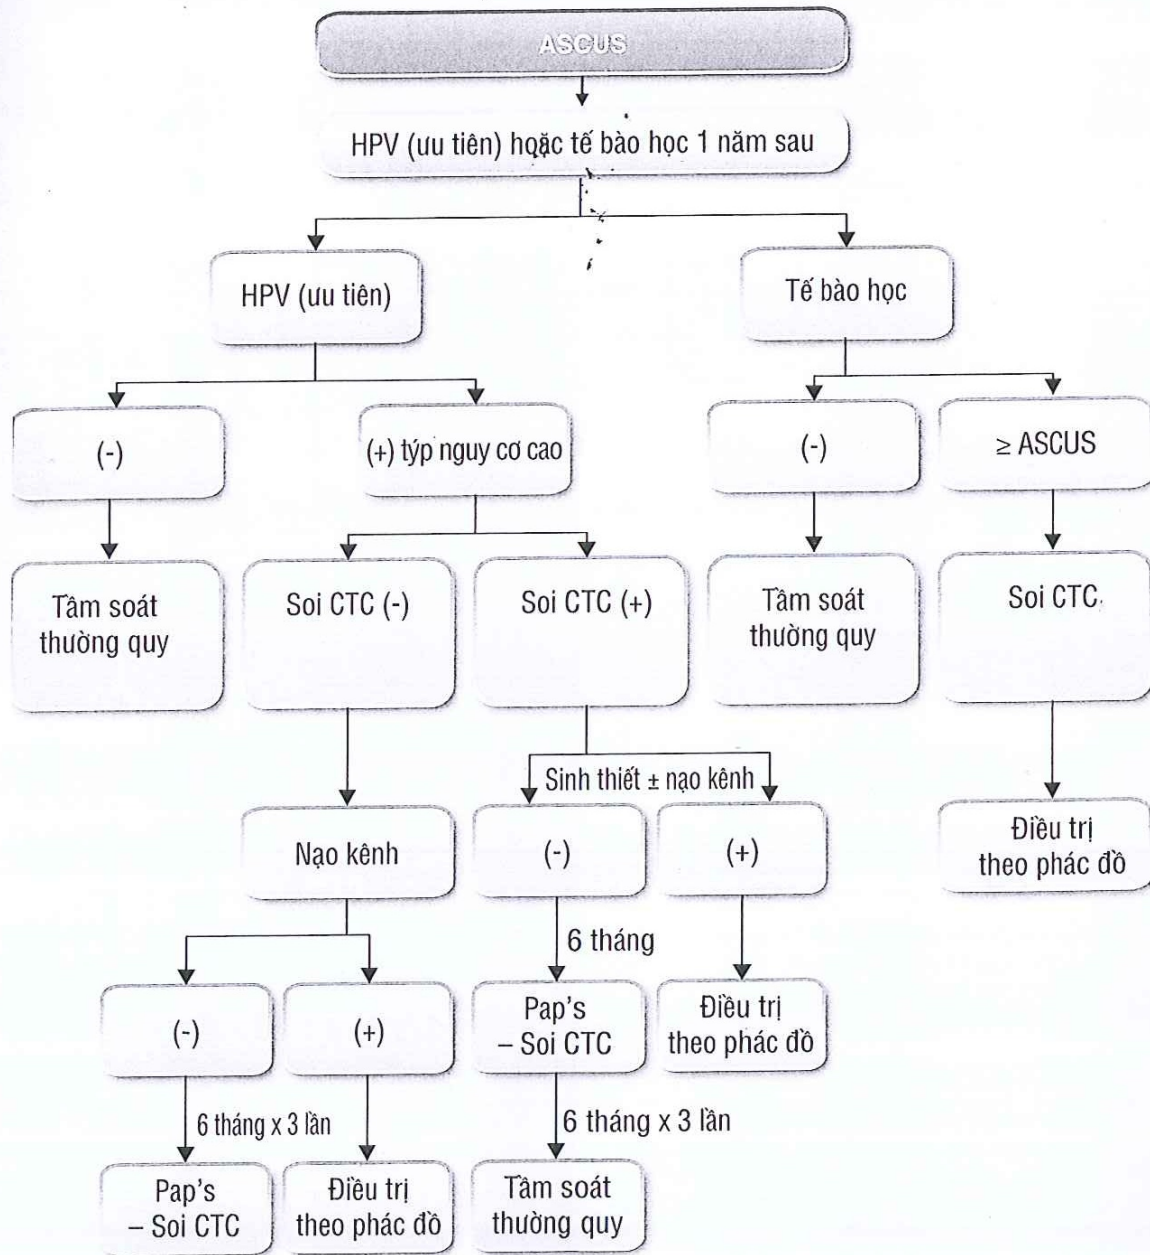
ASCUS

HPV (ưu tiên) hoặc tế bào học 1 năm sau

HPV (ưu tiên)

Tế bào học

(-)

(+) týp nguy cơ cao

(-)

$\geq$ ASCUS

Tầm soát thường quy

Soi CTC (-)

Soi CTC (+)

Tầm soát thường quy

Soi CTC

Sinh thiết $\pm$ nạo kênh

Nạo kênh

(-)

(+)

Điều trị theo phác đồ

6 tháng

(-)

(+)

Pap's – Soi CTC

Điều trị theo phác đồ

6 tháng x 3 lần

6 tháng x 3 lần

Pap's – Soi CTC

Điều trị theo phác đồ

Tầm soát thường quy